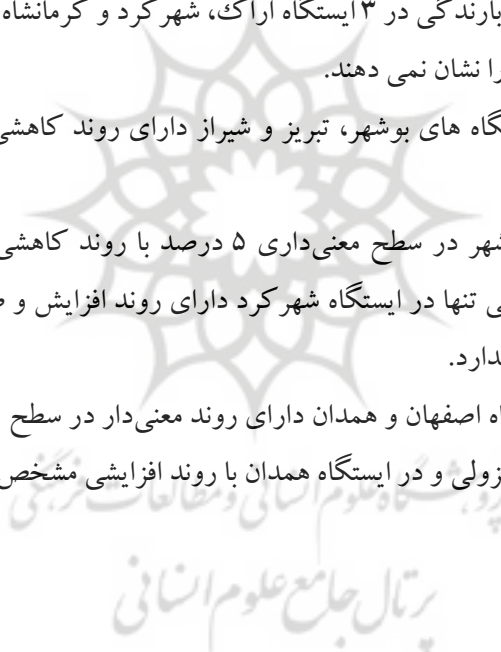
بارندگی در ۳ ایستگاه اراک، شهرکرد و کرمانشاه
را نشان نمی دهند.
گاه های بوشهر، تبریز و شیراز دارای روند کاهشی

شهر در سطح معنی‌داری ۵ درصد با روند کاهشی
ی تنها در ایستگاه شهرکرد دارای روند افزایش و
ندارد.
اه اصفهان و همدان دارای روند معنی‌دار در سطح
زولی و در ایستگاه همدان با روند افزایشی مشخص

پژوهشگاه علوم انسانی و مطالعات فرهنگی
پرتال جامع علوم انسانی